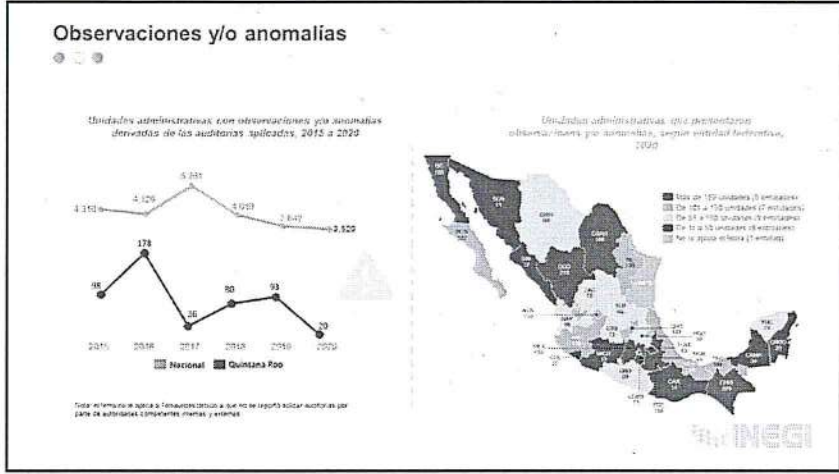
Observaciones y/o anomalías

Unidades administrativas con observaciones y/o anomalías derivadas de las auditorías aplicadas, 2015 a 2020

4 350
4 126
5 331
4 019
3 647
3 520

98
178
26
80
93
20

2015 2016 2017 2018 2019 2020

Nacional Quintana Roo

Nota: el término no aplica a Tamaulipas toda vez que no se reportó aplicar auditorías por parte de autoridades competentes internas y externas.

Unidades administrativas que presentaron observaciones y/o anomalías, según entidad federativa, 2020

Más de 150 unidades (5 entidades)
De 101 a 150 unidades (7 entidades)
De 51 a 100 unidades (9 entidades)
De 1 a 50 unidades (9 entidades)
No se aplica el filtro (1 entidad)

INEGI